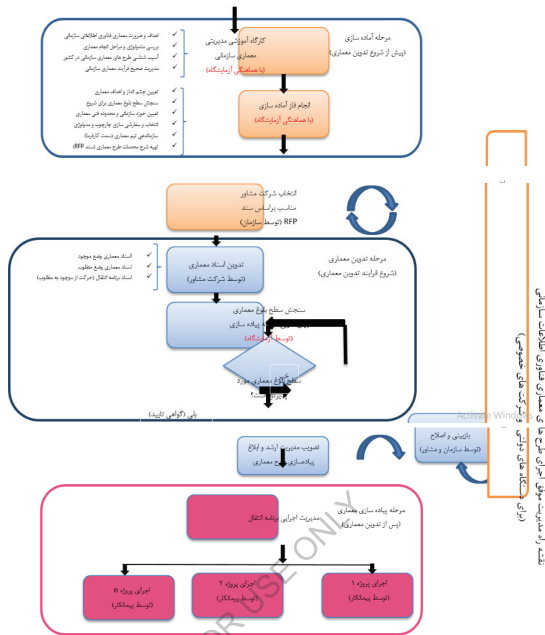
مرحله آماده سازی
(پیش از شروع تدوین معماری)

کارگاه آموزشی مدیریت معماری سازمانی
(با هماهنگی آزمایشگاه)

اهداف و ضرورت معماری فناوری اطلاعاتی سازمانی
بررسی متدولوژی و مراحل انجام معماری
آسیب شناسی طرح های معماری سازمانی در کشور
مدیریت صحیح فرآیند معماری سازمانی

انجام فاز آماده سازی
(با هماهنگی آزمایشگاه)

تعیین چشم انداز و اهداف معماری
سنجش سطح بلوغ معماری برای شروع
تعیین حوزه سازمانی و محدوده فنی معماری
انتخاب و سفارشی سازی چارچوب و متدولوژی
سازماندهی تیم معماری (دستگاه/ کارفرما)
تهیه شرح محدمات طرح معماری (سند RFP)

انتخاب شرکت مشاور مناسب براساس سند RFP (توسط سازمان)

مرحله تدوین معماری
(شروع فرآیند تدوین معماری)

تدوین اسناد معماری
(توسط شرکت مشاور)

اسناد معماری وضع موجود
اسناد معماری وضع مطلوب
اسناد برنامه انتقال (حرکت از موجود به مطلوب)

سنجش سطح بلوغ معماری
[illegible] پیاده سازی
(توسط آزمایشگاه)

سطح بلوغ معماری مورد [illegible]؟

بلی (گواهی تایید)

تصویب مدیریت ارشد و ابلاغ پیاده‌سازی طرح معماری

بازبینی و اصلاح
(توسط سازمان و مشاور)

Activate Windo

مرحله پیاده سازی معماری
(پس از تدوین معماری)

مدیریت اجرایی برنامه انتقال

اجرای پروژه n
(توسط پیمانکار)

اجرای پروژه ۲
(توسط پیمانکار)

اجرای پروژه ۱
(توسط پیمانکار)

FOR USE ONLY

نقشه راه مدیریت موفق اجرای طرح ها ی معماری فناوری اطلاعات سازمانی
(برای دستگاه های دولتی و شرکت های خصوصی)